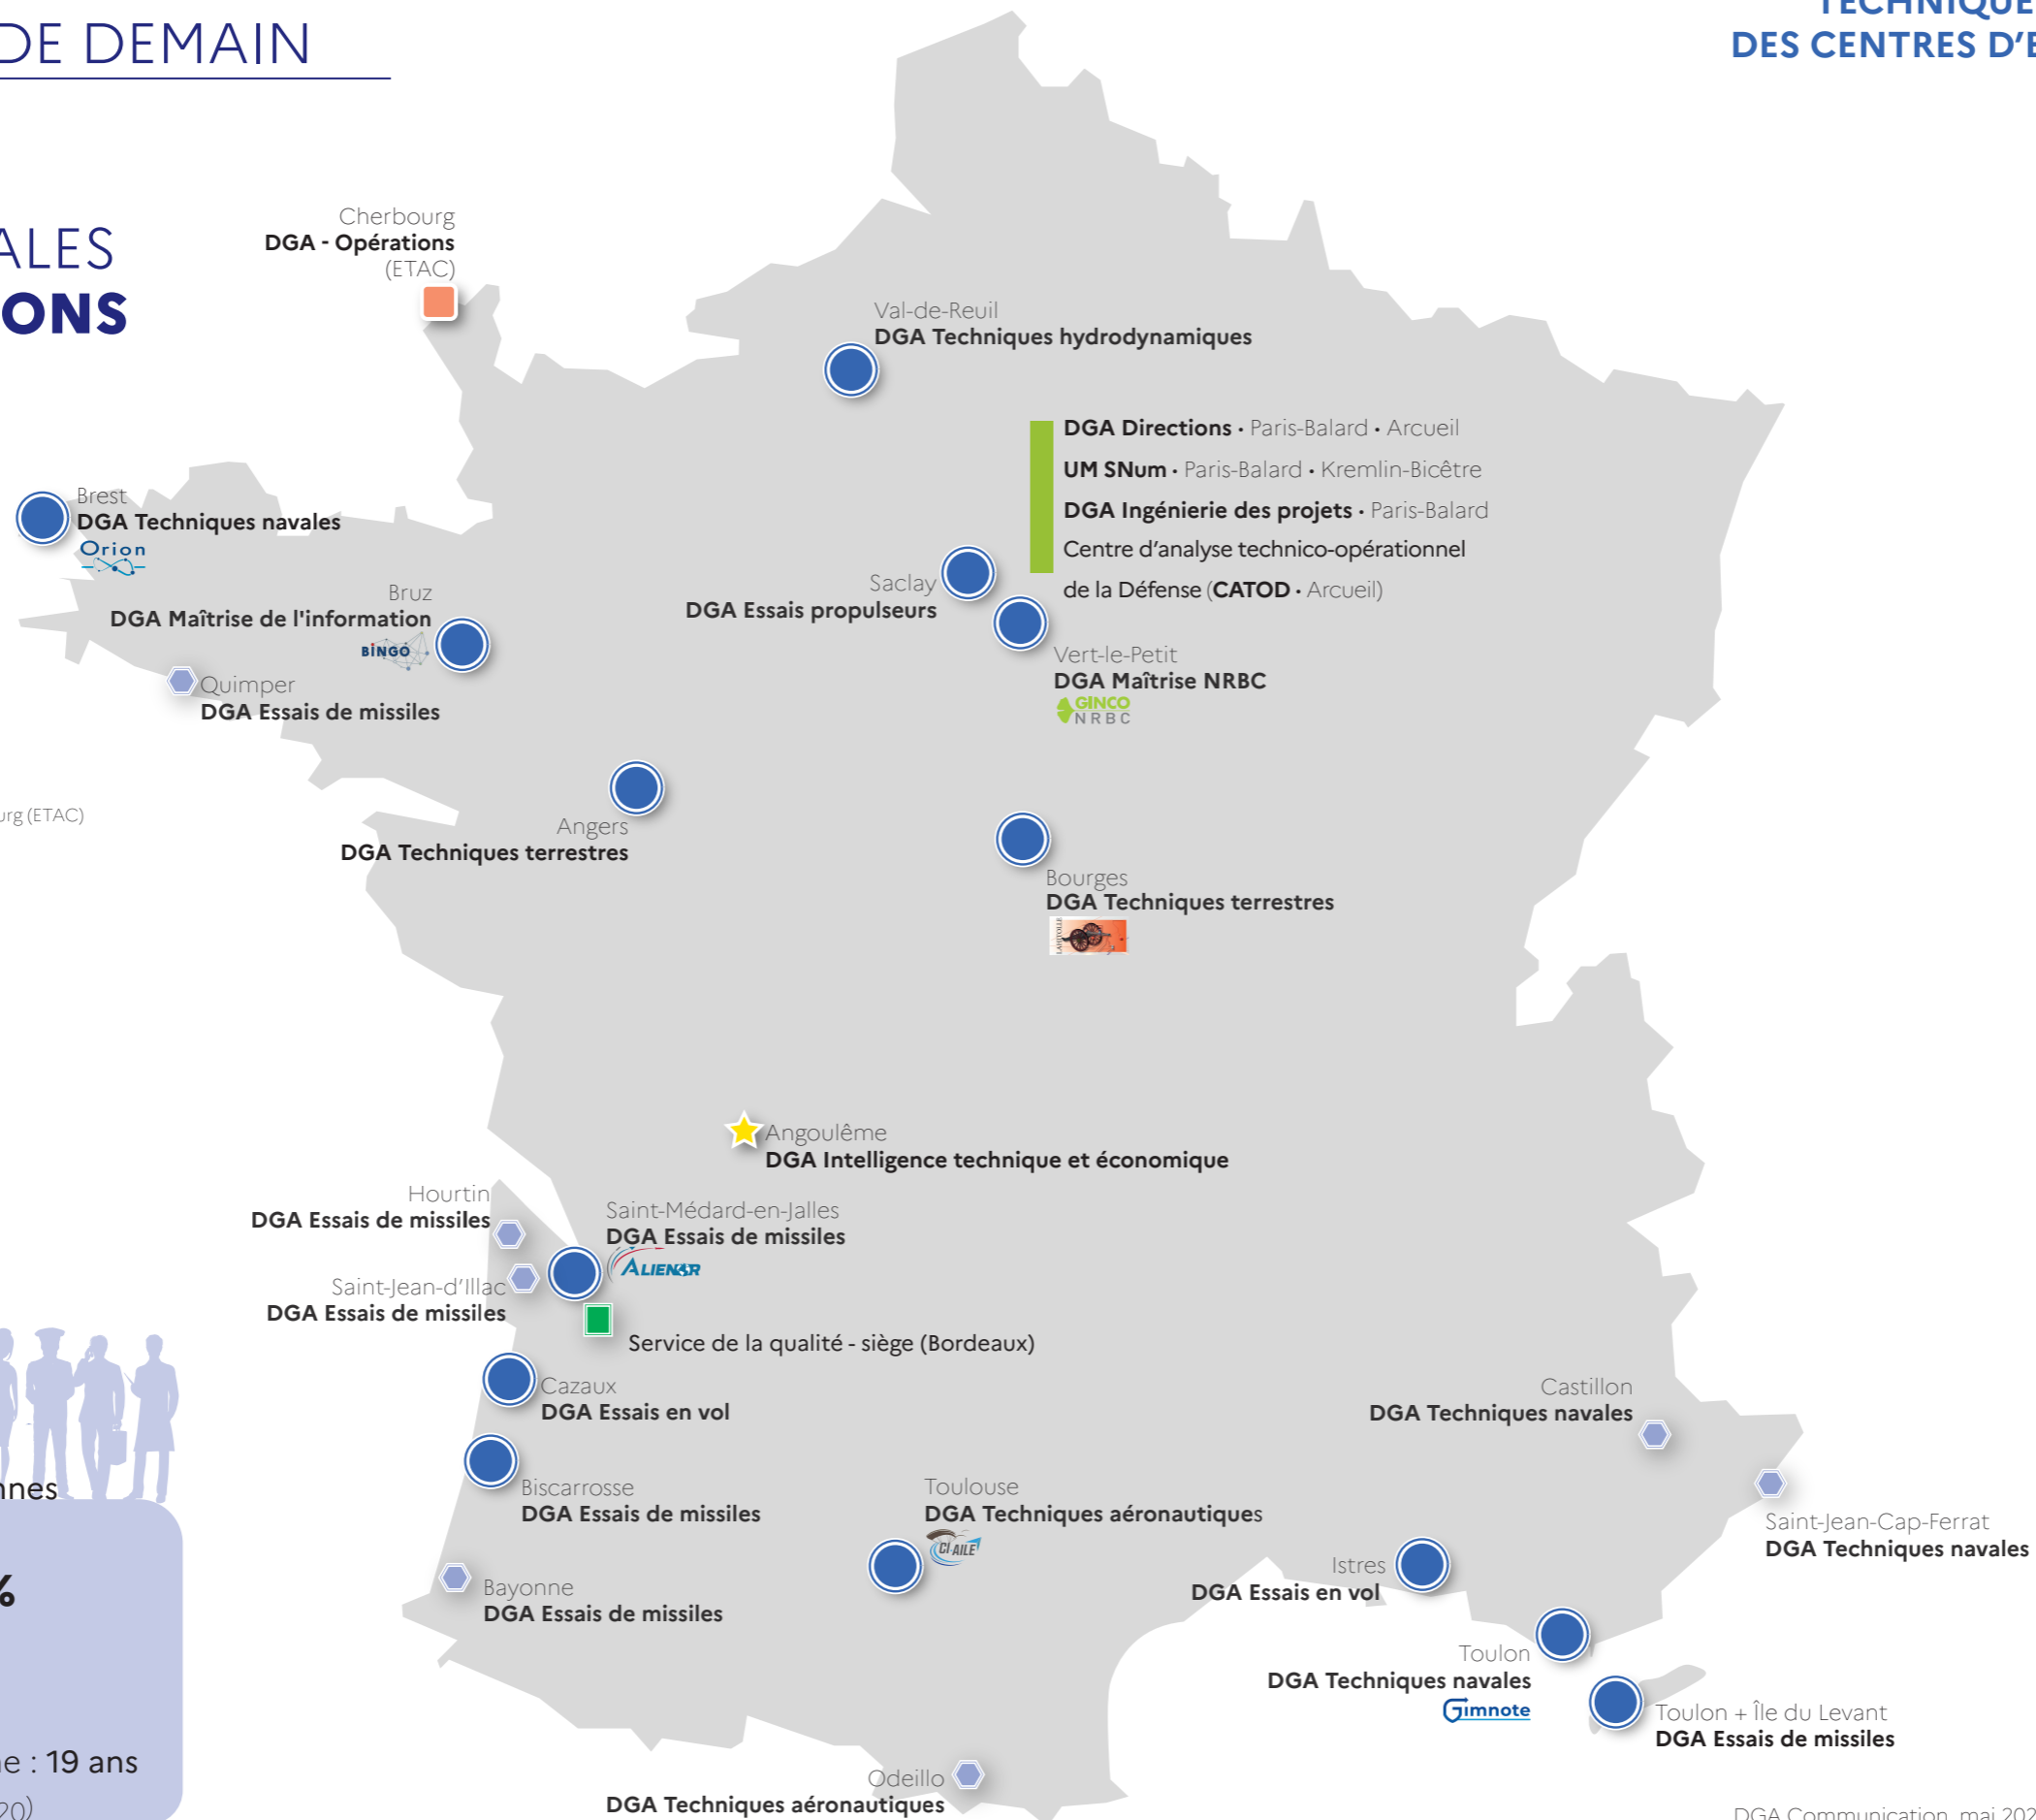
DE DEMAIN

TECHNIQUE
DES CENTRES D'E

ALES
ONS

Cherbourg
DGA - Opérations
(ETAC)

Val-de-Reuil
DGA Techniques hydrodynamiques

DGA Directions · Paris-Balard · Arcueil
UM SNum · Paris-Balard · Kremlin-Bicêtre
DGA Ingénierie des projets · Paris-Balard
Centre d'analyse technico-opérationnel de la Défense (CATOD · Arcueil)

Brest
DGA Techniques navales
Orion

Bruz
DGA Maîtrise de l'information
BINGO

Saclay
DGA Essais propulseurs

Vert-le-Petit
DGA Maîtrise NRBC
GINCO NRBC

Quimper
DGA Essais de missiles

urg (ETAC)

Angers
DGA Techniques terrestres

Bourges
DGA Techniques terrestres

Angoulême
DGA Intelligence technique et économique

Hourtin
DGA Essais de missiles

Saint-Médard-en-Jalles
DGA Essais de missiles
ALIENAR

Saint-Jean-d'Illac
DGA Essais de missiles

Service de la qualité - siège (Bordeaux)

Cazaux
DGA Essais en vol

Castillon
DGA Techniques navales

nnes

Biscarrosse
DGA Essais de missiles

Toulouse
DGA Techniques aéronautiques
CI AILE

%

Saint-Jean-Cap-Ferrat
DGA Techniques navales

Istres
DGA Essais en vol

Bayonne
DGA Essais de missiles

Toulon
DGA Techniques navales
Gimnote

Toulon + Île du Levant
DGA Essais de missiles

e : 19 ans
20)

Odeillo
DGA Techniques aéronautiques

DGA Communication, mai 202